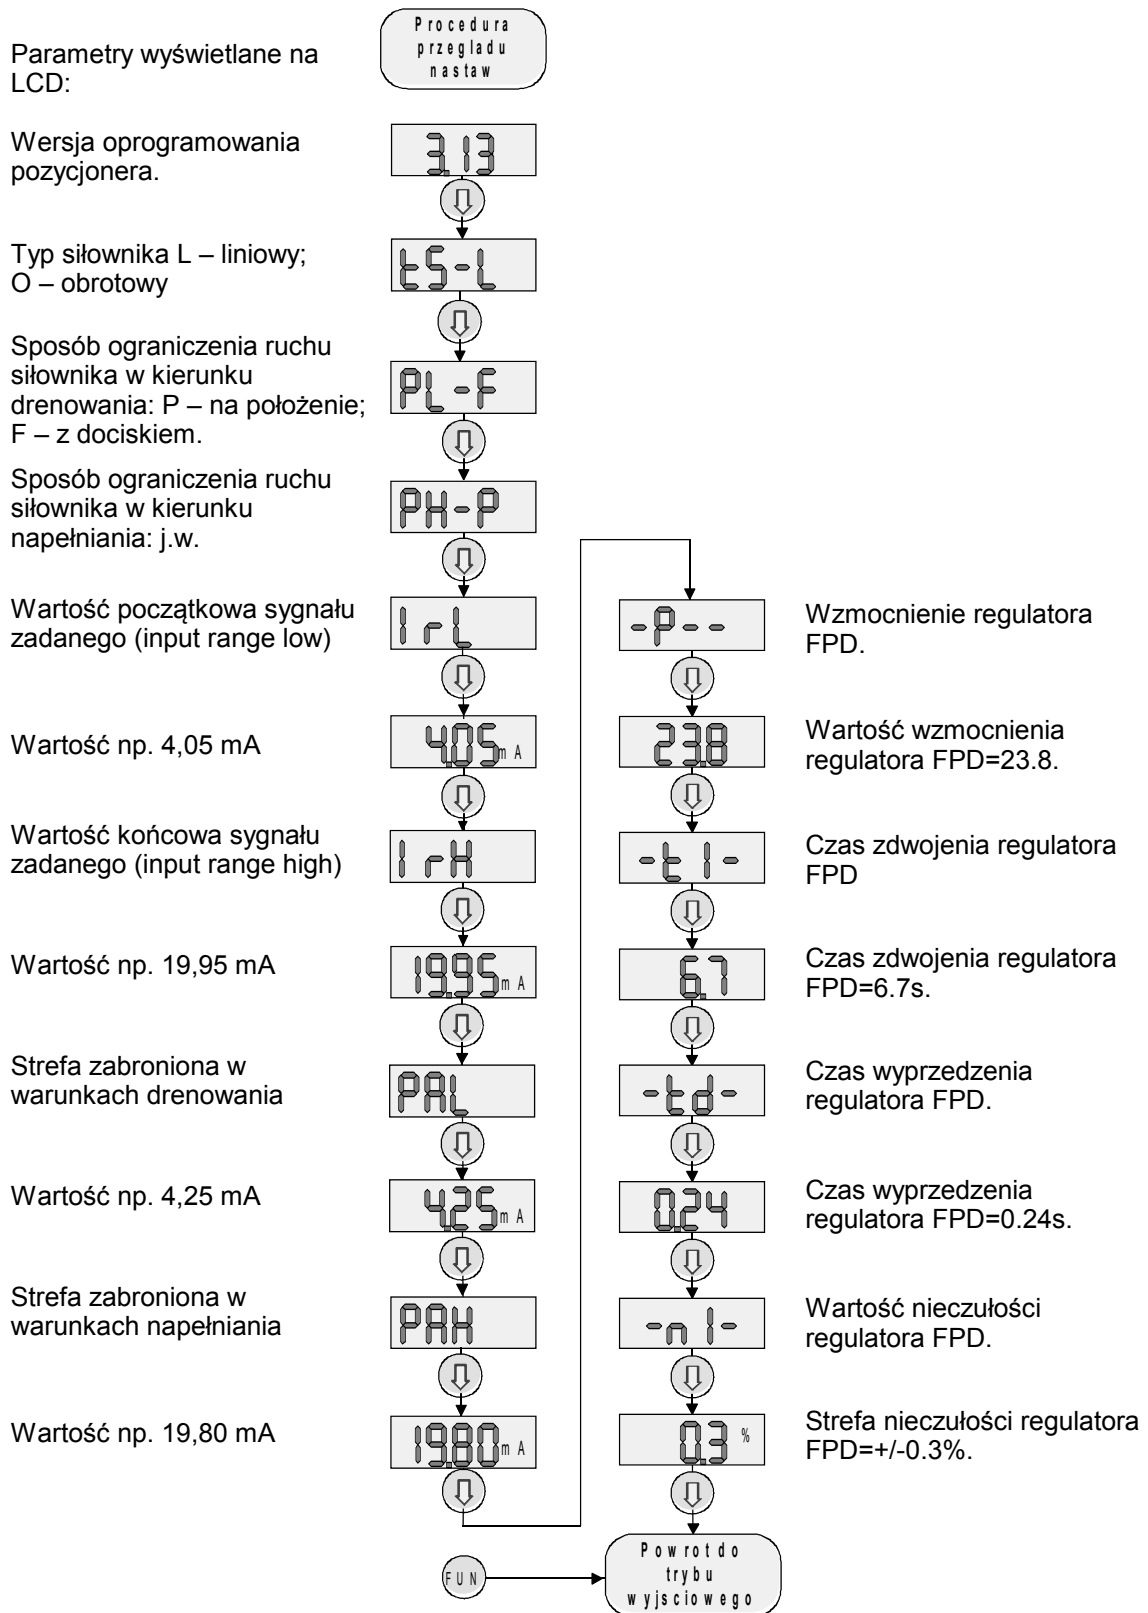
Procedura przegladu nastaw

Parametry wyświetlane na LCD:

Wersja oprogramowania pozycjonera.

3.13

Typ siłownika L – liniowy; O – obrotowy

tS-L

Sposób ograniczenia ruchu siłownika w kierunku drenowania: P – na położenie; F – z dociskiem.

PL-F

Sposób ograniczenia ruchu siłownika w kierunku napełniania: j.w.

PH-P

Wartość początkowa sygnału zadanego (input range low)

IrL

Wartość np. 4,05 mA

4.05 mA

Wartość końcowa sygnału zadanego (input range high)

IrH

Wartość np. 19,95 mA

19.95 mA

Strefa zabroniona w warunkach drenowania

PAL

Wartość np. 4,25 mA

4.25 mA

Strefa zabroniona w warunkach napełniania

PAH

Wartość np. 19,80 mA

19.80 mA

-P--

Wzmocnienie regulatora FPD.

23.8

Wartość wzmocnienia regulatora FPD=23.8.

-tI-

Czas zdwojenia regulatora FPD

6.7

Czas zdwojenia regulatora FPD=6.7s.

-td-

Czas wyprzedzenia regulatora FPD.

0.24

Czas wyprzedzenia regulatora FPD=0.24s.

-nI-

Wartość nieczułości regulatora FPD.

0.3 %

Strefa nieczułości regulatora FPD=+/-0.3%.

FUN

Powrot do trybu wyjsciowego